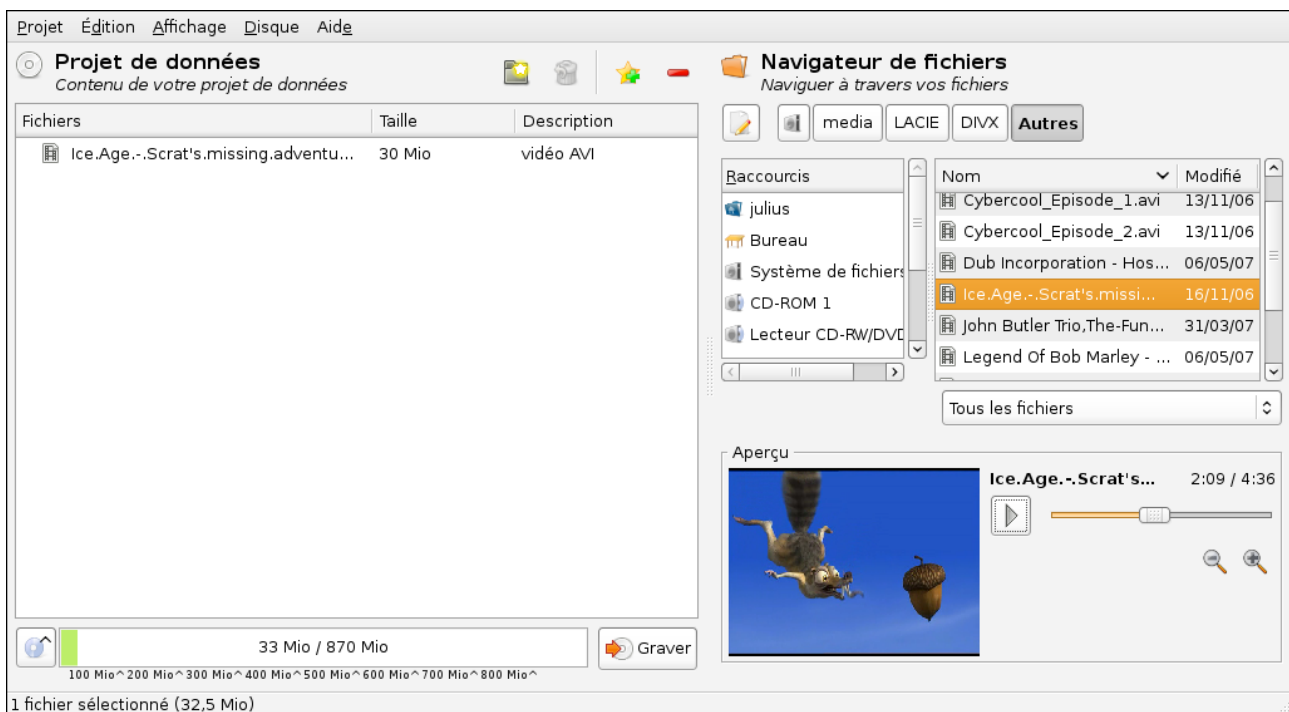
Projet Édition Affichage Disque Aide

Projet de données
Contenu de votre projet de données

Navigateur de fichiers
Naviguer à travers vos fichiers

media LACIE DIVX Autres

| Fichiers | Taille | Description |
|---|---|---|
| Ice.Age.-.Scrat's.missing.adventu... | 30 Mio | vidéo AVI |

Raccourcis
julius
Bureau
Système de fichiers
CD-ROM 1
Lecteur CD-RW/DVD

| Nom | Modifié |
|---|---|
| Cybercool_Episode_1.avi | 13/11/06 |
| Cybercool_Episode_2.avi | 13/11/06 |
| Dub Incorporation - Hos... | 06/05/07 |
| Ice.Age.-.Scrat's.missi... | 16/11/06 |
| John Butler Trio,The-Fun... | 31/03/07 |
| Legend Of Bob Marley - ... | 06/05/07 |

Tous les fichiers

Aperçu
Ice.Age.-.Scrat's... 2:09 / 4:36

33 Mio / 870 Mio
Graver
100 Mio 200 Mio 300 Mio 400 Mio 500 Mio 600 Mio 700 Mio 800 Mio

1 fichier sélectionné (32,5 Mio)